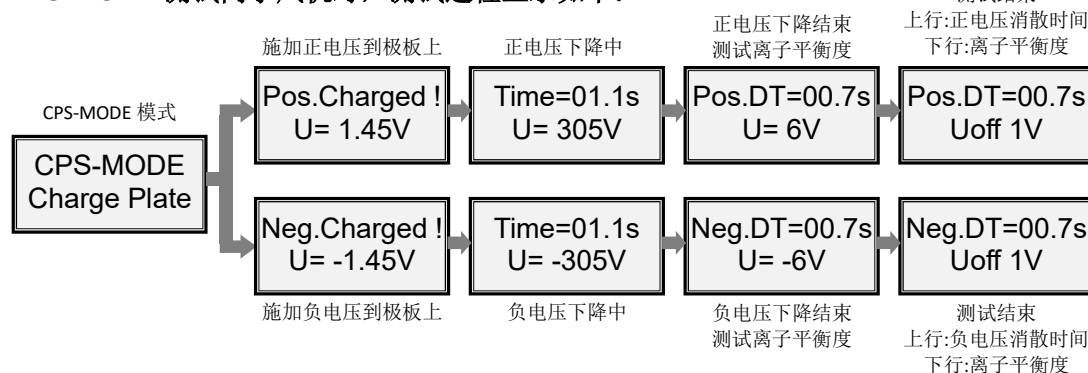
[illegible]

施加正电压到极板上

正电压下降中

正电压下降结束
测试离子平衡度

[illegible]
上行:正电压消散时间
下行:离子平衡度

CPS-MODE 模式

CPS-MODE
Charge Plate

Pos.Charged !
U= 1.45V

Time=01.1s
U= 305V

Pos.DT=00.7s
U= 6V

Pos.DT=00.7s
Uoff 1V

Neg.Charged !
U= -1.45V

Time=01.1s
U= -305V

Neg.DT=00.7s
U= -6V

Neg.DT=00.7s
Uoff 1V

施加负电压到极板上

负电压下降中

负电压下降结束
测试离子平衡度

测试结束
上行:负电压消散时间
下行:离子平衡度